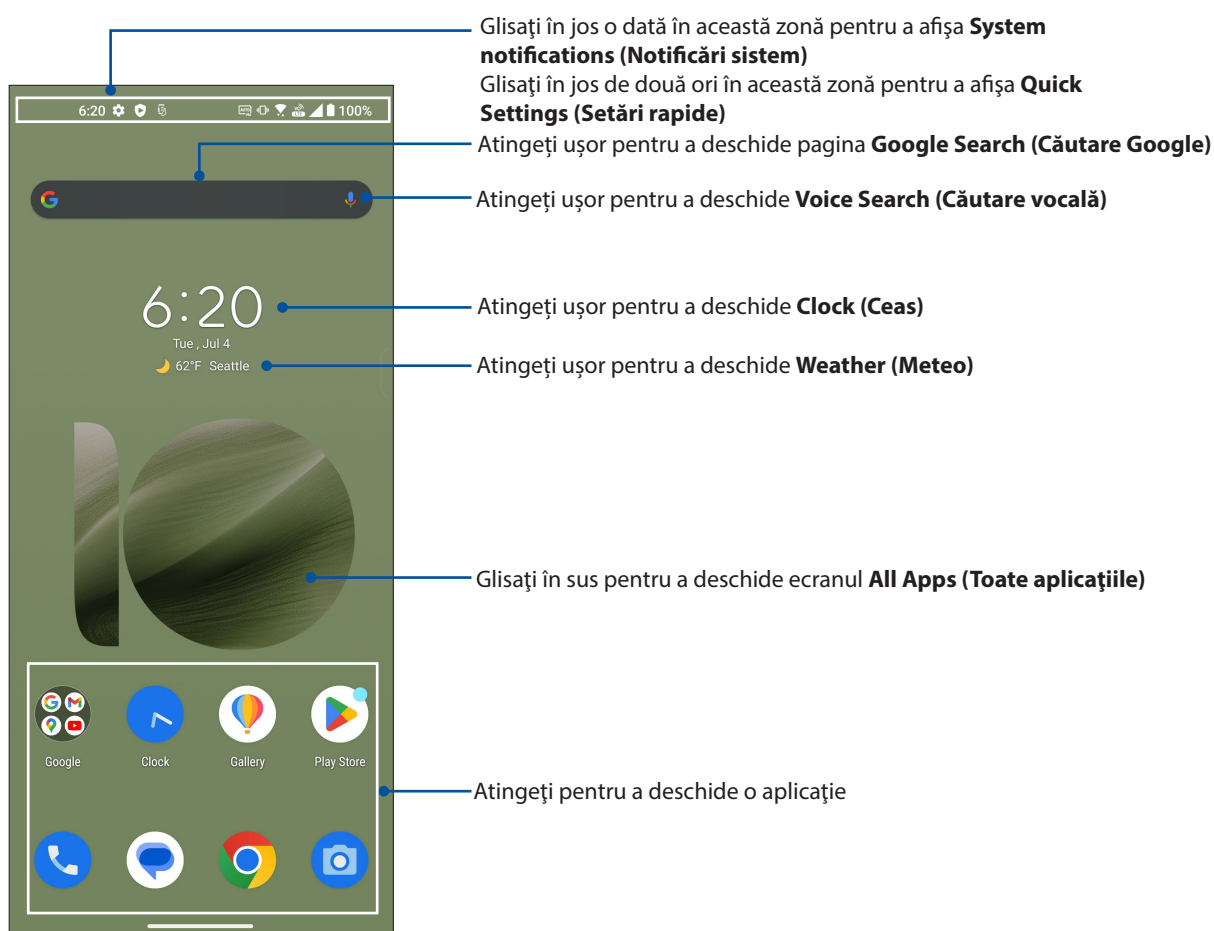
6:20

100%

Glisaţi în jos o dată în această zonă pentru a afişa **System notifications (Notificări sistem)**
Glisaţi în jos de două ori în această zonă pentru a afişa **Quick Settings (Setări rapide)**

Atingeţi uşor pentru a deschide pagina **Google Search (Căutare Google)**

Atingeţi uşor pentru a deschide **Voice Search (Căutare vocală)**

6:20
Tue , Jul 4
62°F Seattle

Atingeţi uşor pentru a deschide **Clock (Ceas)**

Atingeţi uşor pentru a deschide **Weather (Meteo)**

Glisaţi în sus pentru a deschide ecranul **All Apps (Toate aplicaţiile)**

Google Clock Gallery Play Store

Atingeţi pentru a deschide o aplicaţie